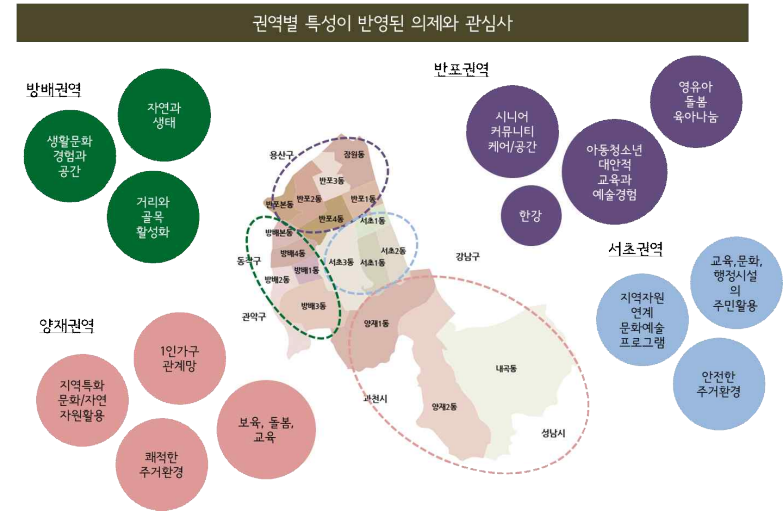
권역별 특성이 반영된 의제와 관심사

방배권역

자연과 생태

생활문화 경험과 공간

거리와 골목 활성화

반포권역

시니어 커뮤니티 케어/공간

영유아 돌봄 육아나눔

아동청소년 대안적 교육과 예술경험

한강

서초권역

교육,문화, 행정시설의 주민활용

지역자원 연계 문화예술 프로그램

안전한 주거환경

양재권역

1인가구 관계망

지역특화 문화/자연 자원활용

보육, 돌봄, 교육

쾌적한 주거환경

용산구

잠원동

반포3동

반포2동

반포1동

반포본동

반포4동

서초1동

방배본동

서초2동

강남구

동작구

방배4동

서초3동

서초4동

방배1동

방배2동

방배3동

관악구

양재1동

내곡동

과천시

양재2동

성남시